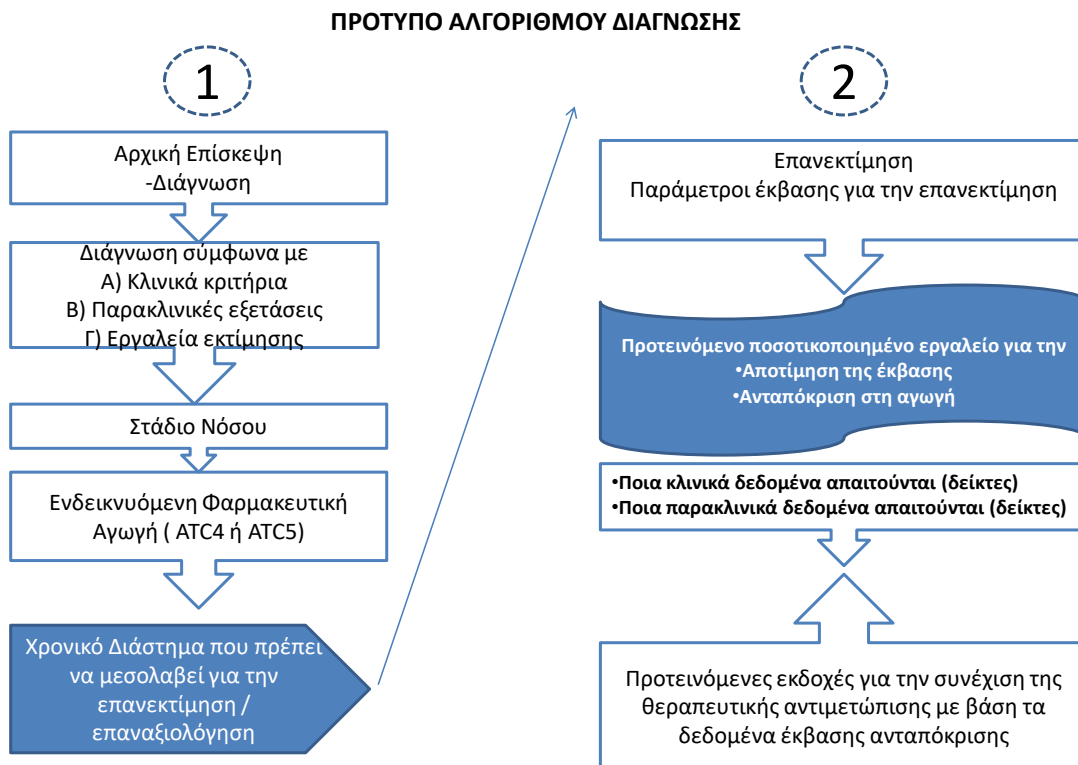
ΠΡΟΤΥΠΟ ΑΛΓΟΡΙΘΜΟΥ ΔΙΑΓΝΩΣΗΣ

1

Αρχική Επίσκεψη -Διάγνωση

Διάγνωση σύμφωνα με
Α) Κλινικά κριτήρια
Β) Παρακλινικές εξετάσεις
Γ) Εργαλεία εκτίμησης

Στάδιο Νόσου

Ενδεικνυόμενη Φαρμακευτική Αγωγή ( ATC4 ή ATC5)

Χρονικό Διάστημα που πρέπει να μεσολαβεί για την επανεκτίμηση / επαναξιολόγηση

2

Επανεκτίμηση
Παράμετροι έκβασης για την επανεκτίμηση

Προτεινόμενο ποσοτικοποιημένο εργαλείο για την
•Αποτίμηση της έκβασης
•Ανταπόκριση στη αγωγή

•Ποια κλινικά δεδομένα απαιτούνται (δείκτες)
•Ποια παρακλινικά δεδομένα απαιτούνται (δείκτες)

Προτεινόμενες εκδοχές για την συνέχιση της θεραπευτικής αντιμετώπισης με βάση τα δεδομένα έκβασης ανταπόκρισης